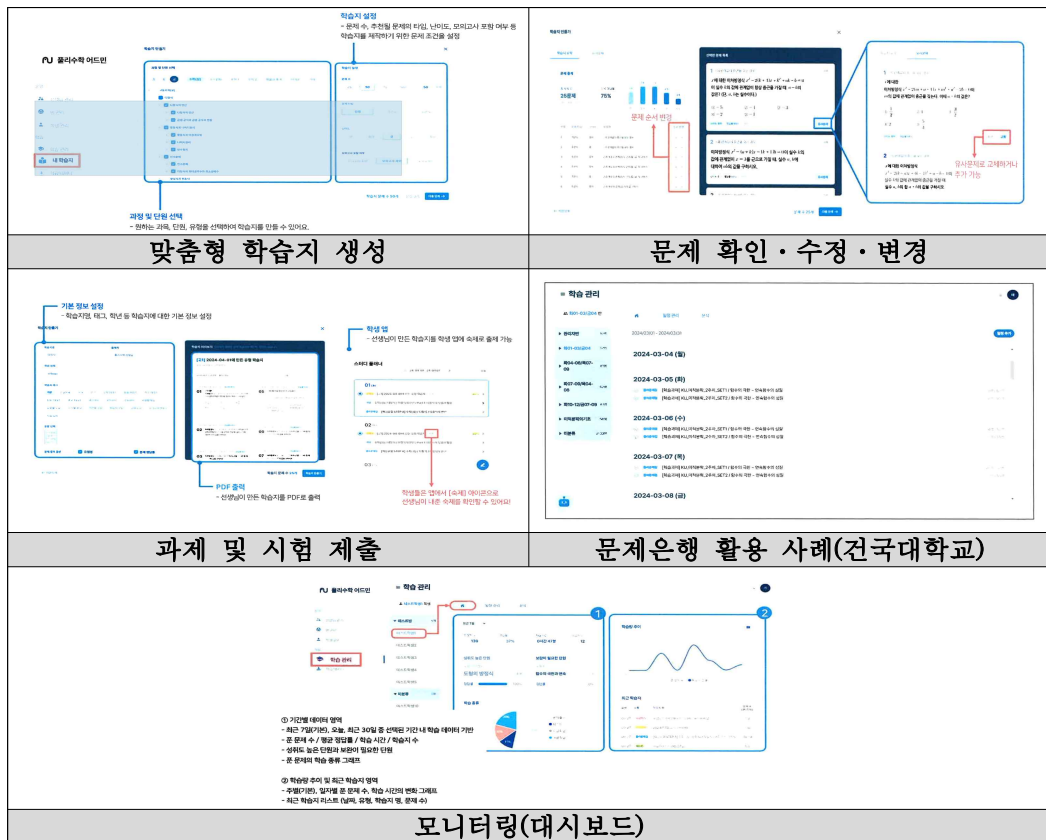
풀리수학 어드민

학습지 설정
- 문제 수, 추천될 문제의 타입, 난이도, 모의고사 포함 여부 등 학습지를 제작하기 위한 문제 조건을 설정

내 학습지

과정 및 단원 선택
- 원하는 과목, 단원, 유형을 선택하여 학습지를 만들 수 있어요.

맞춤형 학습지 생성

문제 순서 변경

유사문제로 교체하거나 추가 가능

문제 확인・수정・변경

기본 정보 설정
- 학습지명, 태그, 학년 등 학습지에 대한 기본 정보 설정

학생 앱
- 선생님이 만든 학습지를 학생 앱에 숙제로 출제 가능

PDF 출력
- 선생님이 만든 학습지를 PDF로 출력

학생들은 앱에서 [숙제] 아이콘으로 선생님이 내준 숙제를 확인할 수 있어요!

과제 및 시험 제출

학습 관리

2024-03-04 (월)

2024-03-05 (화)

2024-03-06 (수)

2024-03-07 (목)

2024-03-08 (금)

문제은행 활용 사례(건국대학교)

풀리수학 어드민

학습 관리

① 기간별 데이터 영역
- 최근 7일(기본), 오늘, 최근 30일 중 선택된 기간 내 학습 데이터 기반
- 푼 문제 수 / 평균 정답률 / 학습 시간 / 학습지 수
- 성취도 높은 단원과 보완이 필요한 단원
- 푼 문제의 학습 종류 그래프

② 학습량 추이 및 최근 학습지 영역
- 주별(기본), 일자별 푼 문제 수, 학습 시간의 변화 그래프
- 최근 학습지 리스트 (날짜, 유형, 학습지 명, 문제 수)

모니터링(대시보드)